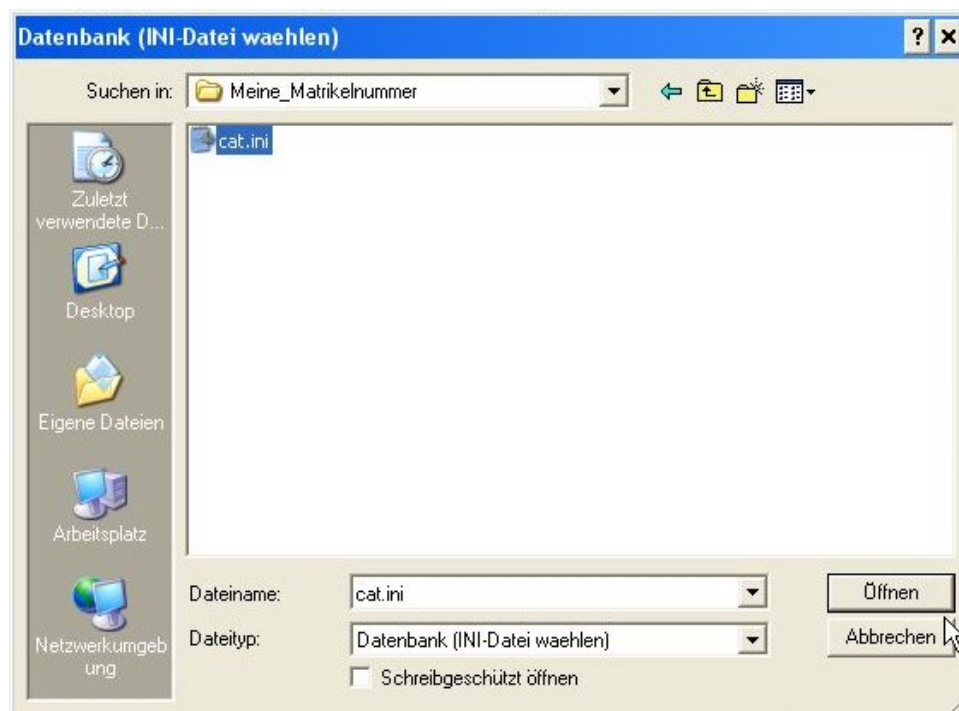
Datenbank (INI-Datei waehlen)

? ×

Suchen in: Meine_Matrikelnummer

cat.ini

Zuletzt verwendete D...

Desktop

Eigene Dateien

Arbeitsplatz

Netzwerkumgebung

Dateiname: cat.ini

Dateityp: Datenbank (INI-Datei waehlen)

Schreibgeschützt öffnen

Öffnen

Abbrechen